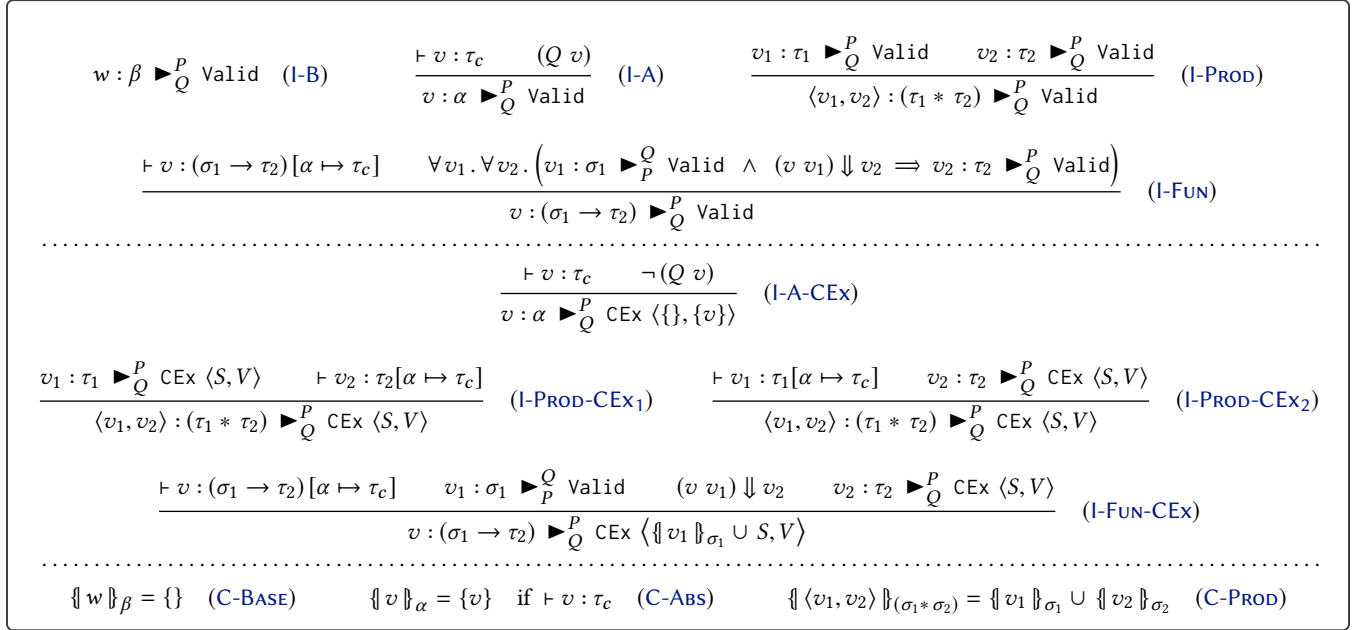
$w : \beta \blacktriangleright_Q^P \texttt{Valid}$ (I-B)

$\frac{\vdash v : \tau_c \qquad (Q\ v)}{v : \alpha \blacktriangleright_Q^P \texttt{Valid}}$ (I-A)

$\frac{v_1 : \tau_1 \blacktriangleright_Q^P \texttt{Valid} \qquad v_2 : \tau_2 \blacktriangleright_Q^P \texttt{Valid}}{\langle v_1, v_2 \rangle : (\tau_1 * \tau_2) \blacktriangleright_Q^P \texttt{Valid}}$ (I-Prod)

$\frac{\vdash v : (\sigma_1 \to \tau_2)[\alpha \mapsto \tau_c] \qquad \forall v_1 . \forall v_2 . \left(v_1 : \sigma_1 \blacktriangleright_P^Q \texttt{Valid} \ \wedge \ (v\ v_1) \Downarrow v_2 \implies v_2 : \tau_2 \blacktriangleright_Q^P \texttt{Valid}\right)}{v : (\sigma_1 \to \tau_2) \blacktriangleright_Q^P \texttt{Valid}}$ (I-Fun)

$\frac{\vdash v : \tau_c \qquad \neg(Q\ v)}{v : \alpha \blacktriangleright_Q^P \texttt{CEx} \ \langle \{\}, \{v\} \rangle}$ (I-A-CEx)

$\frac{v_1 : \tau_1 \blacktriangleright_Q^P \texttt{CEx} \ \langle S, V \rangle \qquad \vdash v_2 : \tau_2[\alpha \mapsto \tau_c]}{\langle v_1, v_2 \rangle : (\tau_1 * \tau_2) \blacktriangleright_Q^P \texttt{CEx} \ \langle S, V \rangle}$ (I-Prod-CEx$_1$)

$\frac{\vdash v_1 : \tau_1[\alpha \mapsto \tau_c] \qquad v_2 : \tau_2 \blacktriangleright_Q^P \texttt{CEx} \ \langle S, V \rangle}{\langle v_1, v_2 \rangle : (\tau_1 * \tau_2) \blacktriangleright_Q^P \texttt{CEx} \ \langle S, V \rangle}$ (I-Prod-CEx$_2$)

$\frac{\vdash v : (\sigma_1 \to \tau_2)[\alpha \mapsto \tau_c] \qquad v_1 : \sigma_1 \blacktriangleright_P^Q \texttt{Valid} \qquad (v\ v_1) \Downarrow v_2 \qquad v_2 : \tau_2 \blacktriangleright_Q^P \texttt{CEx} \ \langle S, V \rangle}{v : (\sigma_1 \to \tau_2) \blacktriangleright_Q^P \texttt{CEx} \ \left\langle \{\!\!| v_1 |\!\!\}_{\sigma_1} \cup S, V \right\rangle}$ (I-Fun-CEx)

$\{\!\!| w |\!\!\}_\beta = \{\}$ (C-Base) $\{\!\!| v |\!\!\}_\alpha = \{v\}$ if $\vdash v : \tau_c$ (C-Abs) $\{\!\!| \langle v_1, v_2 \rangle |\!\!\}_{(\sigma_1 * \sigma_2)} = \{\!\!| v_1 |\!\!\}_{\sigma_1} \cup \{\!\!| v_2 |\!\!\}_{\sigma_2}$ (C-Prod)